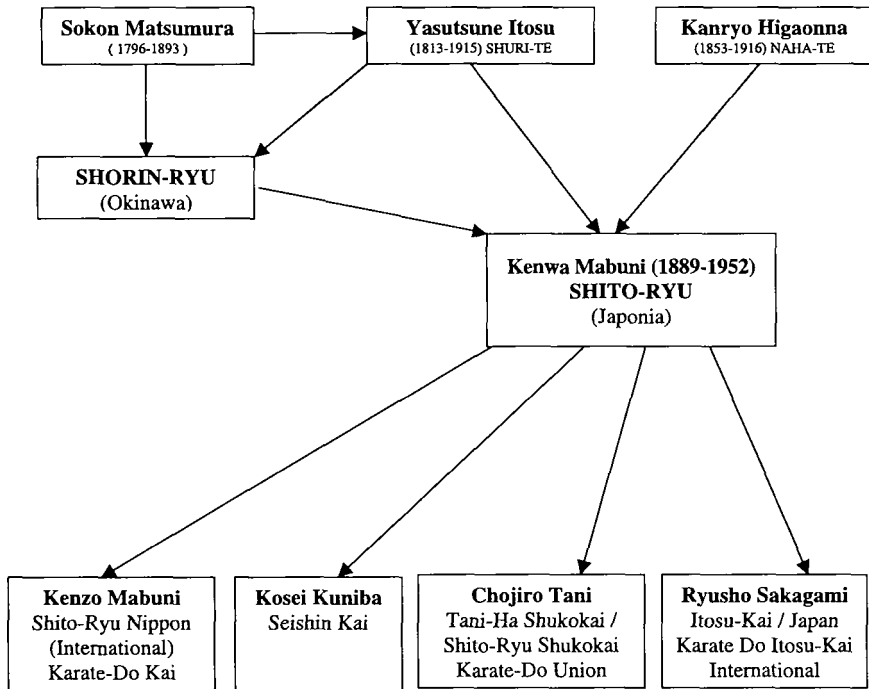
Sokon Matsumura
( 1796-1893 )

Yasutsune Itosu
(1813-1915) SHURI-TE

Kanryo Higaonna
(1853-1916) NAHA-TE

SHORIN-RYU
(Okinawa)

Kenwa Mabuni (1889-1952)
SHITO-RYU
(Japonia)

Kenzo Mabuni
Shito-Ryu Nippon (International) Karate-Do Kai

Kosei Kuniba
Seishin Kai

Chojiro Tani
Tani-Ha Shukokai / Shito-Ryu Shukokai Karate-Do Union

Ryusho Sakagami
Itosu-Kai / Japan Karate Do Itosu-Kai International